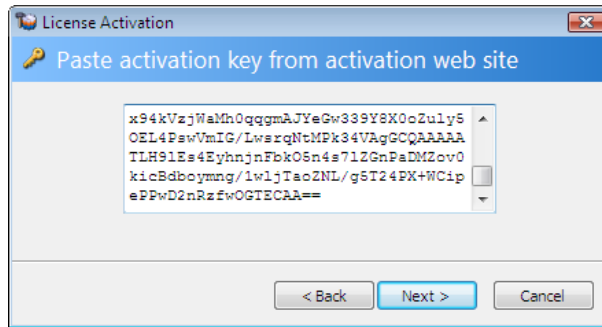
License Activation

Paste activation key from activation web site

x94kVzjWaMh0qqgmAJYeGw339Y8X0oZuly5
OEL4PswVmIG/LwsrqNtMPk34VAgGCQAAAAA
TLH9lEs4EyhnjnFbkO5n4s7lZGnPaDMZov0
kicBdboymng/1wljTaoZNL/g5T24PX+WCip
ePPwD2nRzfwOGTECAA==

< Back
Next >
Cancel